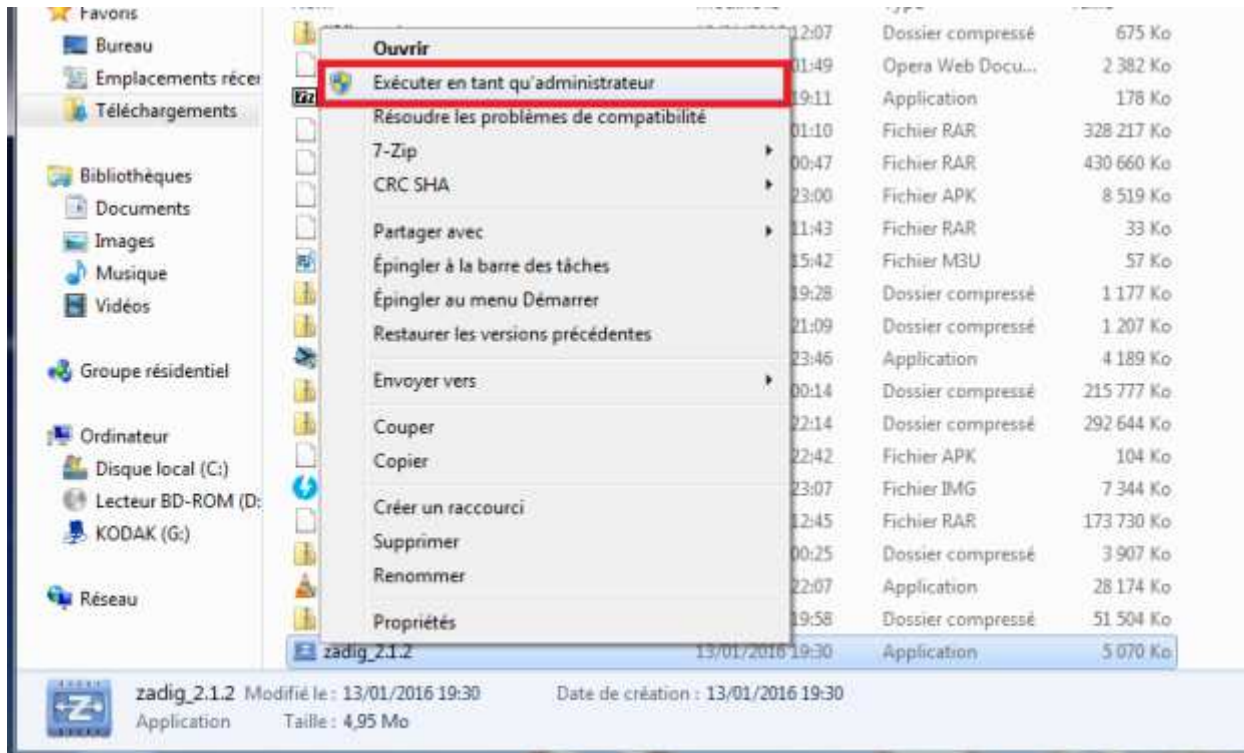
Favoris
Bureau
Emplacements récer
Téléchargements

Bibliothèques
Documents
Images
Musique
Vidéos

Groupe résidentiel

Ordinateur
Disque local (C:)
Lecteur BD-ROM (D:
KODAK (G:)

Réseau

Ouvrir
Exécuter en tant qu'administrateur
Résoudre les problèmes de compatibilité
7-Zip
CRC SHA
Partager avec
Épingler à la barre des tâches
Épingler au menu Démarrer
Restaurer les versions précédentes
Envoyer vers
Couper
Copier
Créer un raccourci
Supprimer
Renommer
Propriétés

| | | |
|---|---|---|
| 12:07 | Dossier compressé | 675 Ko |
| 01:49 | Opera Web Docu... | 2 382 Ko |
| 19:11 | Application | 178 Ko |
| 01:10 | Fichier RAR | 328 217 Ko |
| 00:47 | Fichier RAR | 430 660 Ko |
| 23:00 | Fichier APK | 8 519 Ko |
| 11:43 | Fichier RAR | 33 Ko |
| 15:42 | Fichier M3U | 57 Ko |
| 19:28 | Dossier compressé | 1 177 Ko |
| 21:09 | Dossier compressé | 1 207 Ko |
| 23:46 | Application | 4 189 Ko |
| 00:14 | Dossier compressé | 215 777 Ko |
| 22:14 | Dossier compressé | 292 644 Ko |
| 22:42 | Fichier APK | 104 Ko |
| 23:07 | Fichier IMG | 7 344 Ko |
| 12:45 | Fichier RAR | 173 730 Ko |
| 00:25 | Dossier compressé | 3 907 Ko |
| 22:07 | Application | 28 174 Ko |
| 19:58 | Dossier compressé | 51 504 Ko |
| zadig_2.1.2 13/01/2016 19:30 | Application | 5 070 Ko |

zadig_2.1.2 Modifié le : 13/01/2016 19:30 Date de création : 13/01/2016 19:30
Application Taille : 4,95 Mo